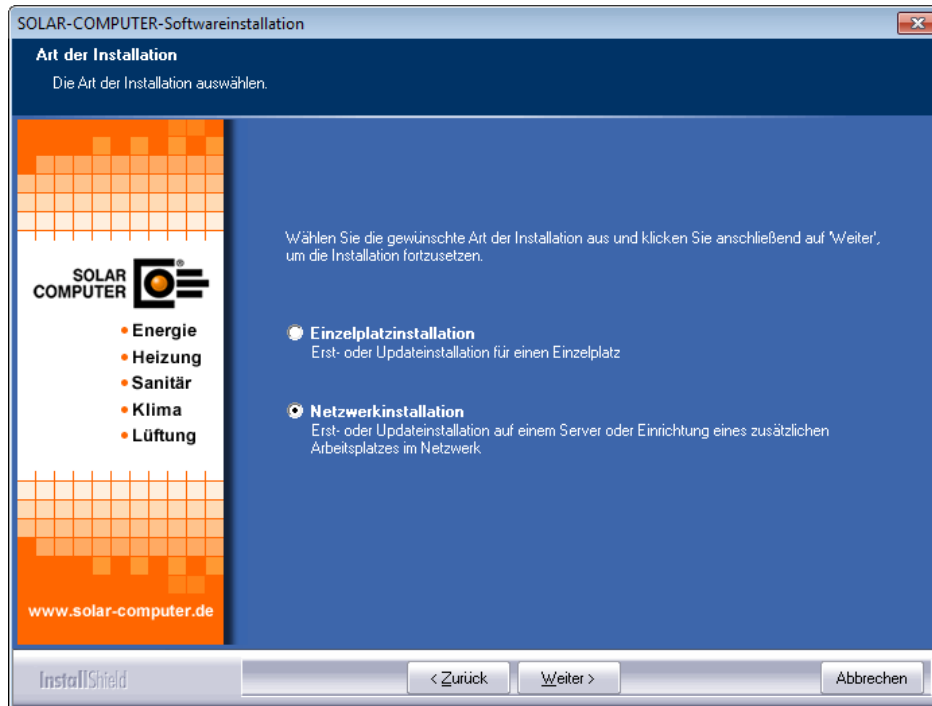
SOLAR-COMPUTER-Softwareinstallation

Art der Installation

Die Art der Installation auswählen.

SOLAR COMPUTER

• Energie
• Heizung
• Sanitär
• Klima
• Lüftung

www.solar-computer.de

Wählen Sie die gewünschte Art der Installation aus und klicken Sie anschließend auf 'Weiter', um die Installation fortzusetzen.

Einzelplatzinstallation
Erst- oder Updateinstallation für einen Einzelplatz

Netzwerkinstallation
Erst- oder Updateinstallation auf einem Server oder Einrichtung eines zusätzlichen Arbeitsplatzes im Netzwerk

InstallShield

< Zurück

Weiter >

Abbrechen